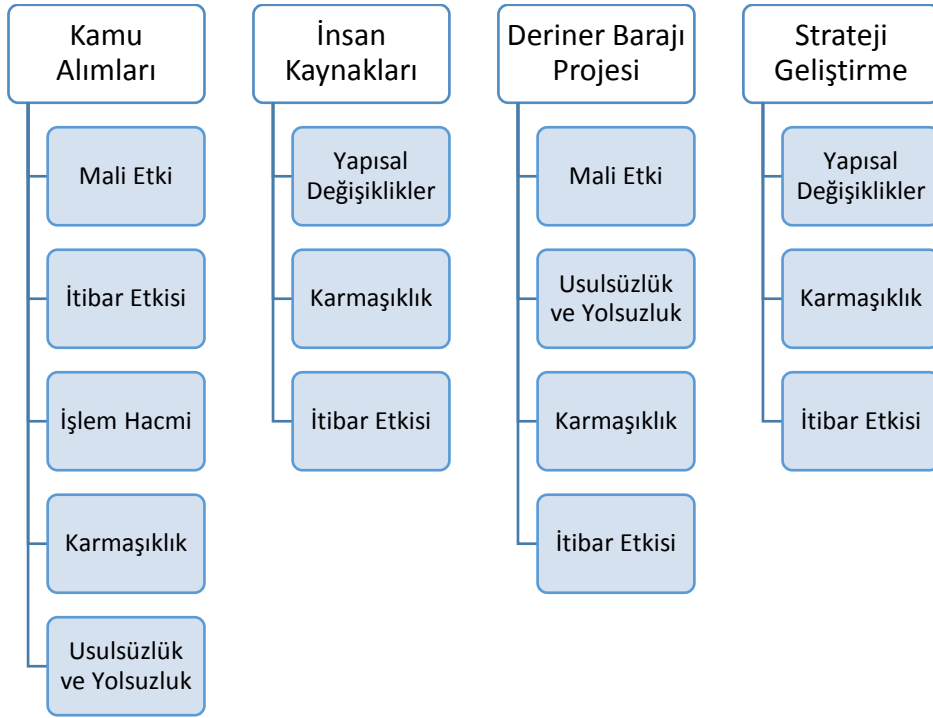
Kamu Alımları

Mali Etki

İtibar Etkisi

İşlem Hacmi

Karmaşıklık

Usulsüzlük ve Yolsuzluk

İnsan Kaynakları

Yapısal Değişiklikler

Karmaşıklık

İtibar Etkisi

Deriner Barajı Projesi

Mali Etki

Usulsüzlük ve Yolsuzluk

Karmaşıklık

İtibar Etkisi

Strateji Geliştirme

Yapısal Değişiklikler

Karmaşıklık

İtibar Etkisi